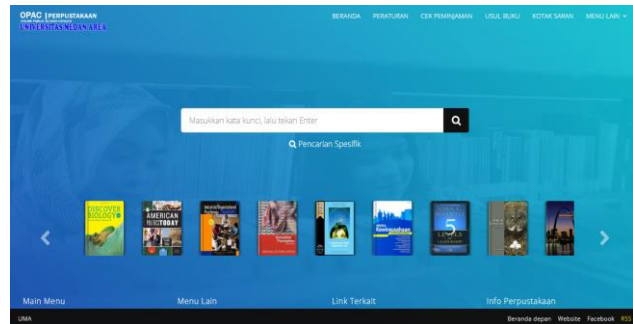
OPAC |PERPUSTAKAAN
UNIVERSITAS MEDAN AREA

BERANDA PERATURAN CEK PEMINJAMAN USUL BUKU KOTAK SARAN MENU LAIN

Masukkan kata kunci, lalu tekan Enter

Pencarian Spesifik

DISCOVER BIOLOGY

AMERICAN TODAY

Main Menu
Menu Lain
Link Terkait
Info Perpustakaan

UMA

Beranda depan Website Facebook RSS